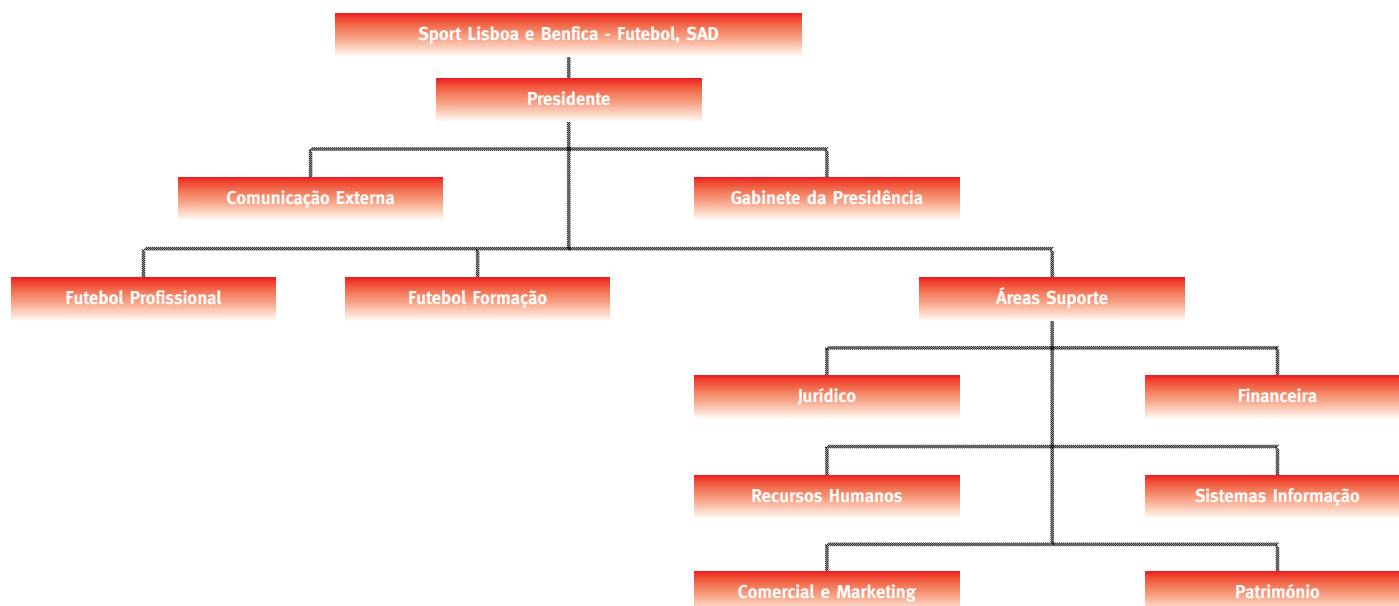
Sport Lisboa e Benfica - Futebol, SAD

Presidente

Comunicação Externa

Gabinete da Presidência

Futebol Profissional

Futebol Formação

Áreas Suporte

Jurídico

Financeira

Recursos Humanos

Sistemas Informação

Comercial e Marketing

Património